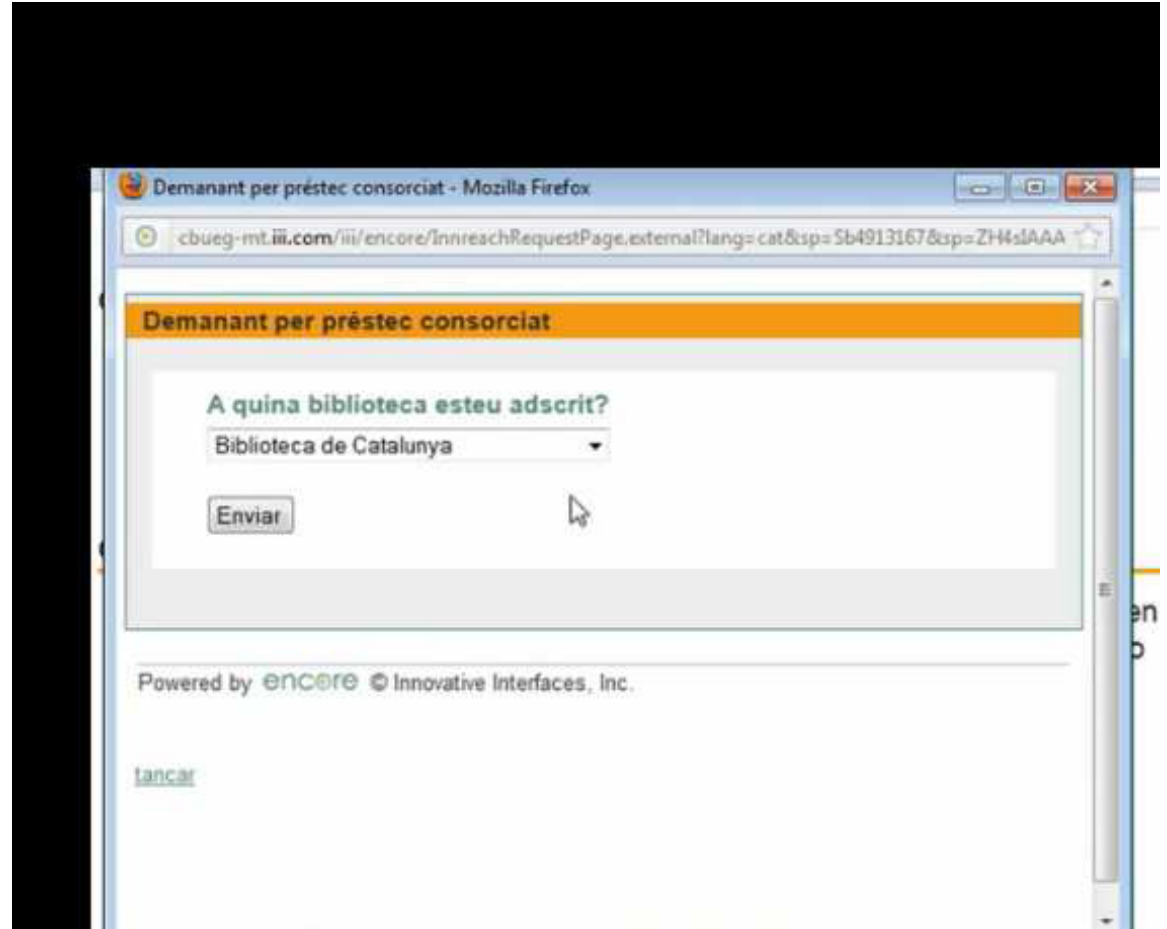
Demanant per préstec consorciat - Mozilla Firefox

cbueg-mt.iii.com/iii/encore/InnreachRequestPage.external?lang=cat&sp=Sb4913167&sp=ZH4sIAAA

Demanant per préstec consorciat

A quina biblioteca esteu adscrit?

Biblioteca de Catalunya

Enviar

Powered by encore © Innovative Interfaces, Inc.

tancar

en
b